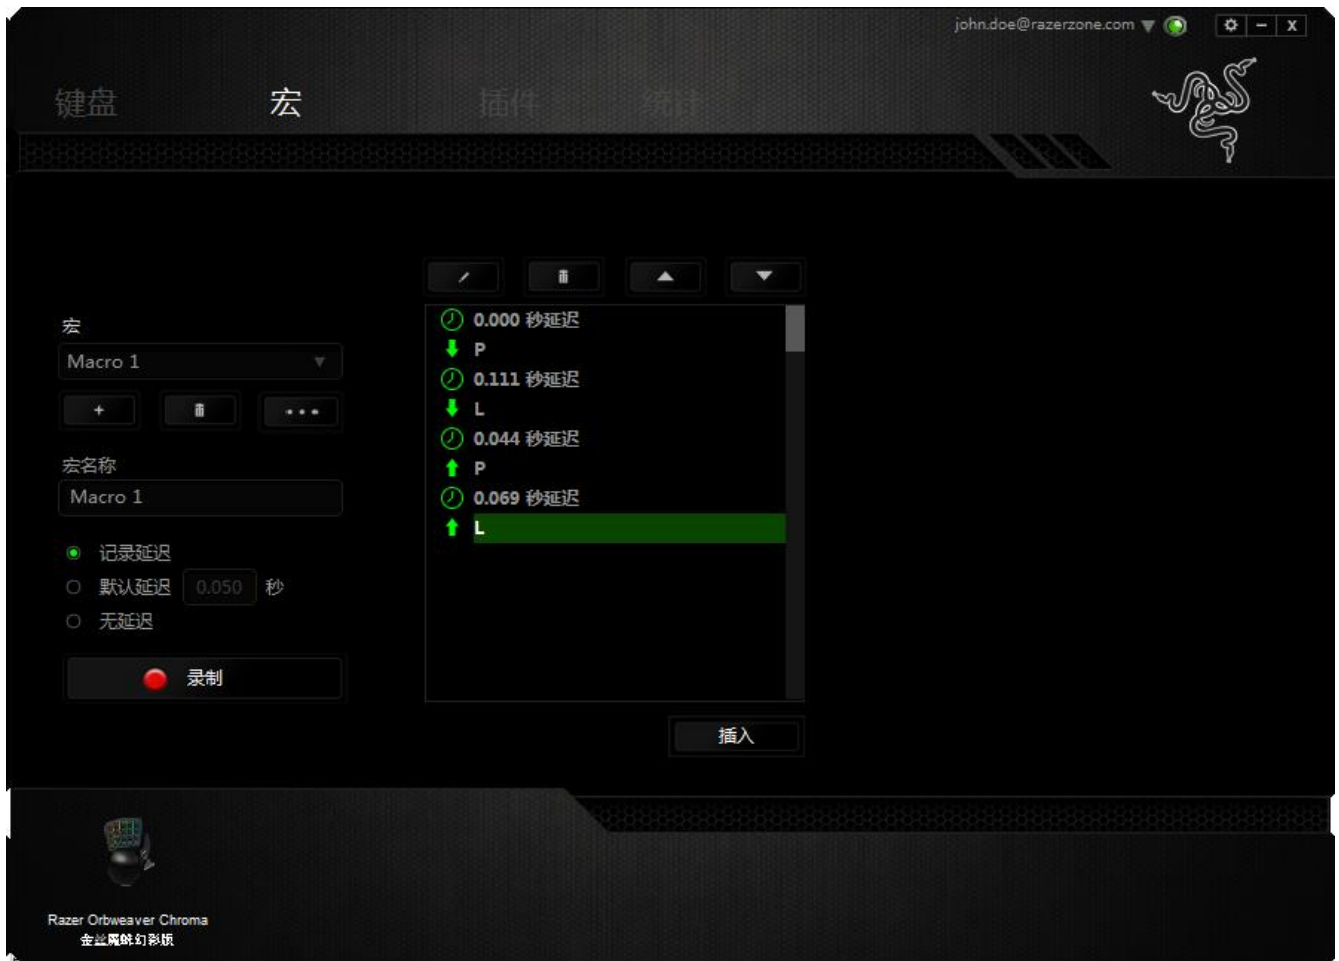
john.doe@razerzone.com

键盘 宏 插件 统计

宏
Macro 1
+ ...

宏名称
Macro 1

记录延迟
默认延迟 0.050 秒
无延迟

录制

0.000 秒延迟
P
0.111 秒延迟
L
0.044 秒延迟
P
0.069 秒延迟
L

插入

Razer Orbweaver Chroma
金丝魔蛛幻彩版